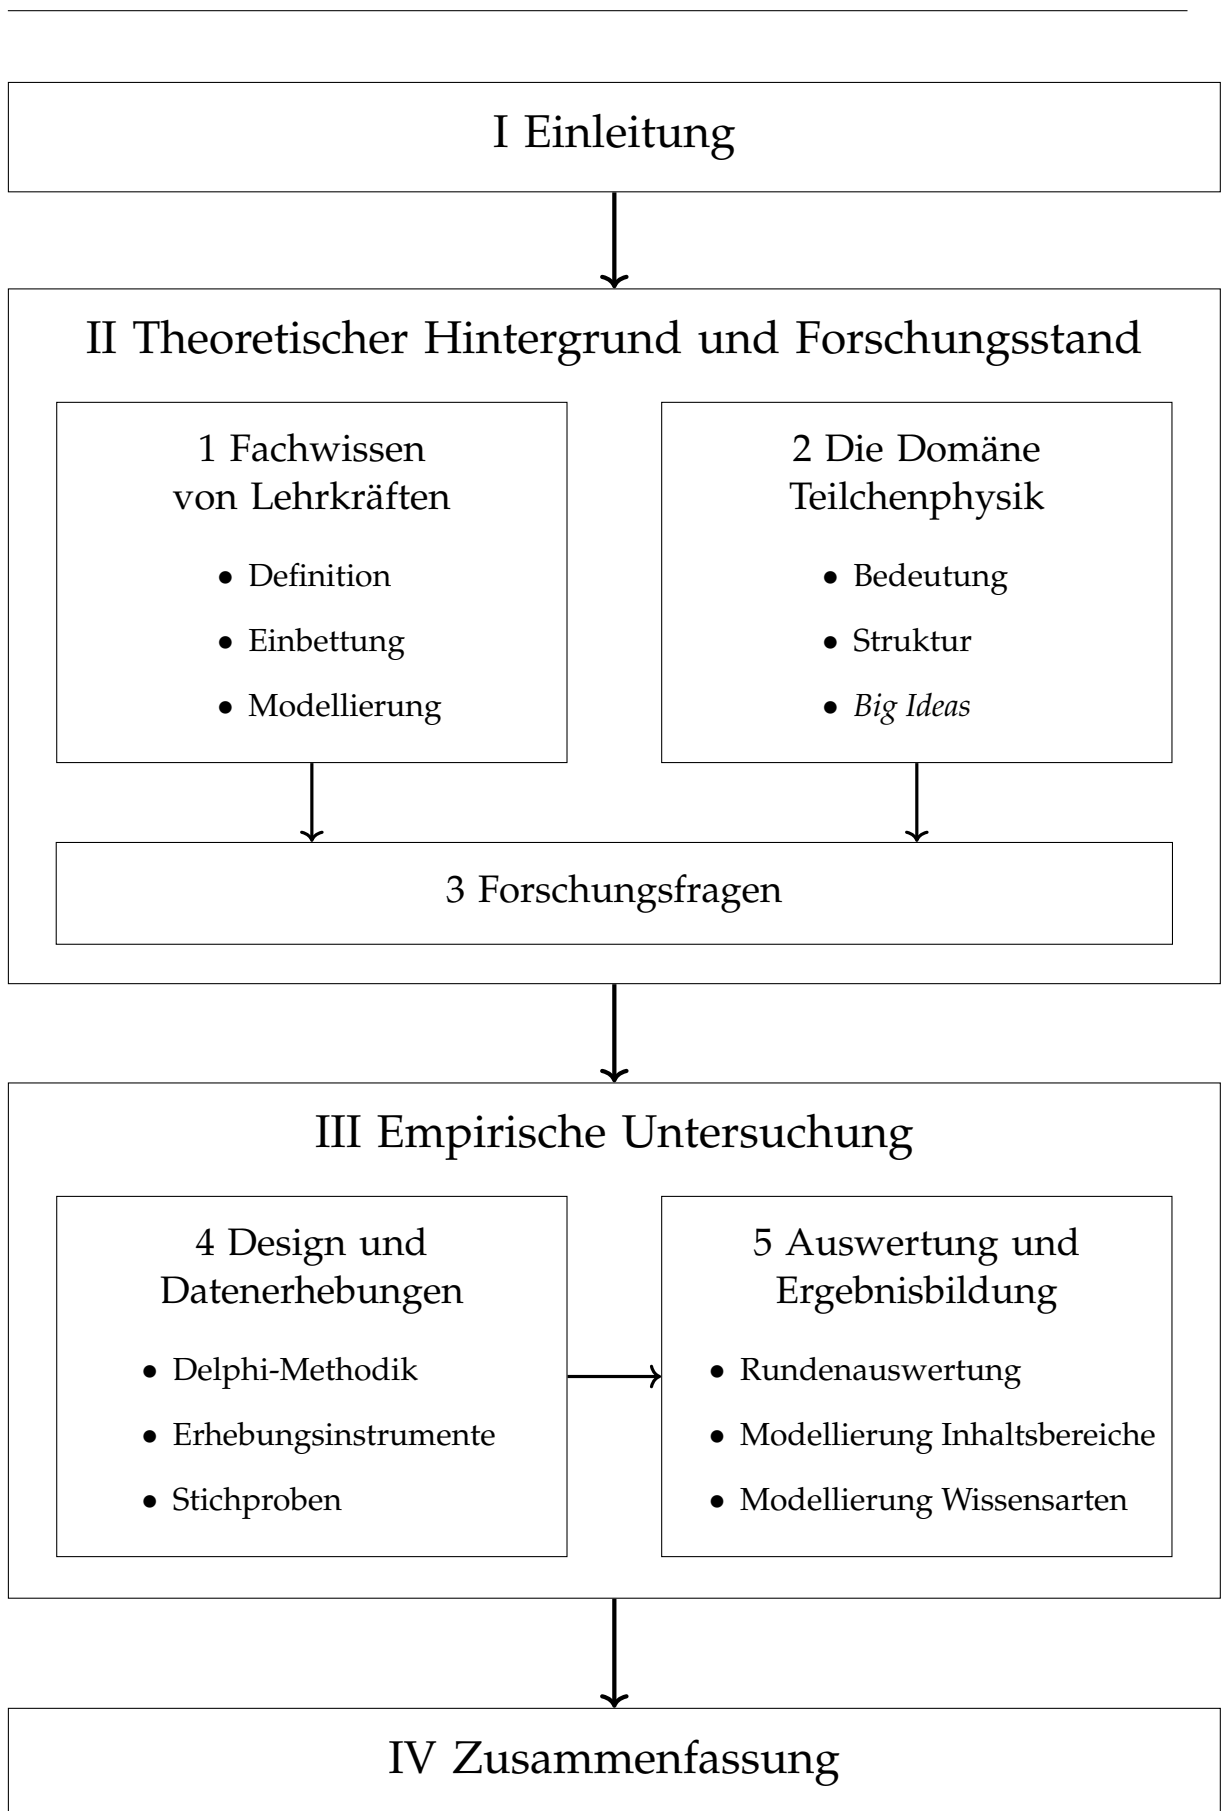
I Einleitung

II Theoretischer Hintergrund und Forschungsstand

1 Fachwissen von Lehrkräften

- Definition
- Einbettung
- Modellierung

2 Die Domäne Teilchenphysik

- Bedeutung
- Struktur
- Big Ideas

3 Forschungsfragen

III Empirische Untersuchung

4 Design und Datenerhebungen

- Delphi-Methodik
- Erhebungsinstrumente
- Stichproben

5 Auswertung und Ergebnisbildung

- Rundenauswertung
- Modellierung Inhaltsbereiche
- Modellierung Wissensarten

IV Zusammenfassung